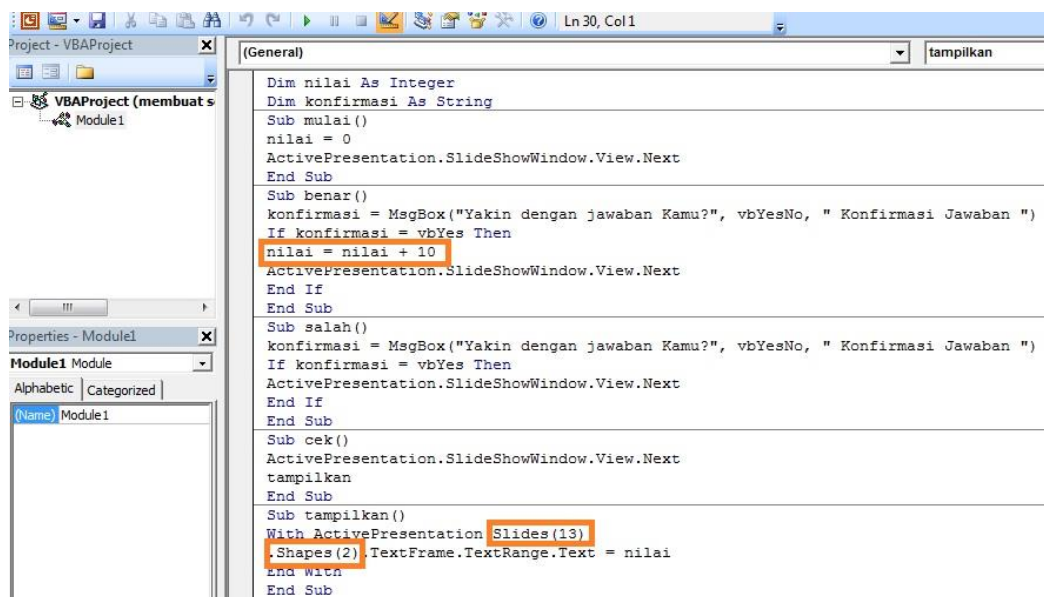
Ln 30, Col 1

Project - VBAProject

VBAProject (membuat s

Module1

Properties - Module1

Module1 Module

Alphabetic | Categorized

(Name) Module1

(General)

tampilkan

Dim nilai As Integer
Dim konfirmasi As String
Sub mulai()
nilai = 0
ActivePresentation.SlideShowWindow.View.Next
End Sub
Sub benar()
konfirmasi = MsgBox("Yakin dengan jawaban Kamu?", vbYesNo, " Konfirmasi Jawaban ")
If konfirmasi = vbYes Then
nilai = nilai + 10
ActivePresentation.SlideShowWindow.View.Next
End If
End Sub
Sub salah()
konfirmasi = MsgBox("Yakin dengan jawaban Kamu?", vbYesNo, " Konfirmasi Jawaban ")
If konfirmasi = vbYes Then
ActivePresentation.SlideShowWindow.View.Next
End If
End Sub
Sub cek()
ActivePresentation.SlideShowWindow.View.Next
tampilkan
End Sub
Sub tampilkan()
With ActivePresentation.Slides(13)
.Shapes(2).TextFrame.TextRange.Text = nilai
End With
End Sub